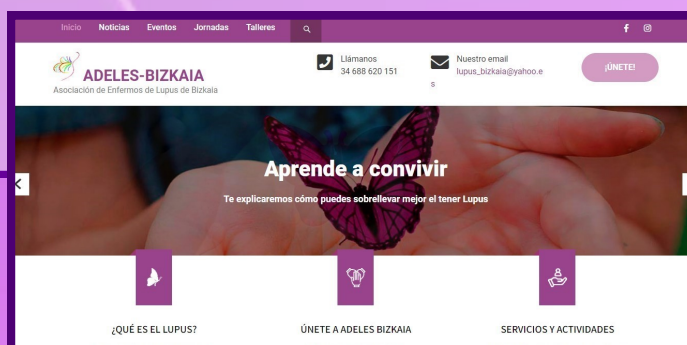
Inicio Noticias Eventos Jornadas Talleres

ADELES-BIZKAIA
Asociación de Enfermos de Lupus de Bizkaia

Llámanos
34 688 620 151

Nuestro email
lupus_bizkaia@yahoo.es

¡ÚNETE!

Aprende a convivir

Te explicaremos cómo puedes sobrellevar mejor el tener Lupus

¿QUÉ ES EL LUPUS?

ÚNETE A ADELES BIZKAIA

SERVICIOS Y ACTIVIDADES